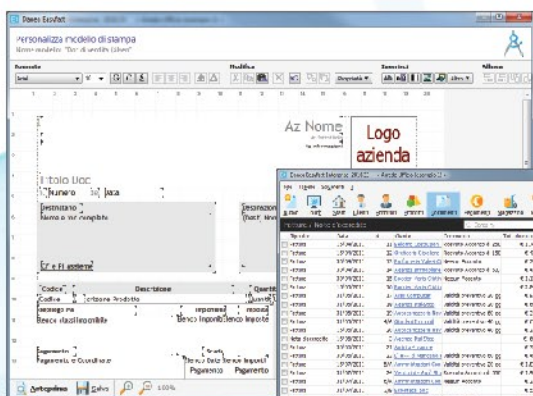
Danea Easyfatt

Personalizza modello di stampa

Nome modello: "Doc di vendita (tipo)"

Generale

Modifica

Inserisci

Allinea

Arial

Dopo: Allinea

Az Nome

Logo azienda

Titolo Doc

Numero Data

Destinatario

Nome o ragione sociale

C.F. e P.I. cliente

Codice Descrizione

Codice Descrizione Prodotto

Totale imponibile

Elenco imponibili Elenco imposte

Pagamento

Pagamento e Condizioni

Anteprima Salva 100%

Danea Easyfatt Enterprise

Fattura Fattura Fattura Fattura Fattura Fattura Fattura Fattura Fattura Fattura Fattura Fattura Fattura Fattura Fattura Fattura Fattura Nota di Accredito Fattura Fattura Fattura Fattura